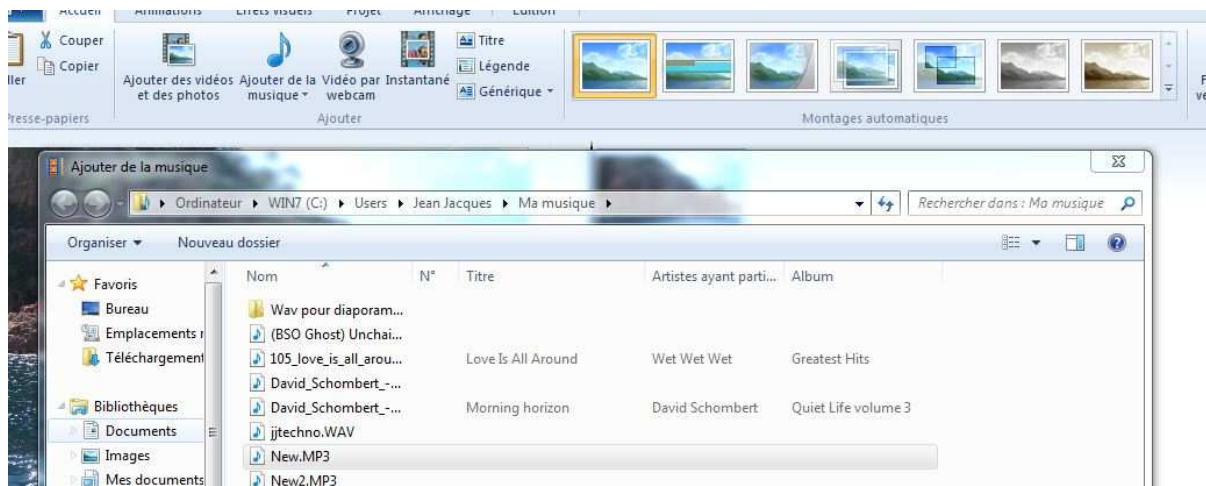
Accueil | Animations | Effets visuels | Projet | Affichage | Edition

Couper
Copier
ller
Presse-papiers

Ajouter des vidéos et des photos
Ajouter de la musique
Vidéo par webcam
Instantané
Titre
Légende
Générique
Ajouter

Montages automatiques

Ajouter de la musique

Ordinateur ▸ WIN7 (C:) ▸ Users ▸ Jean Jacques ▸ Ma musique ▸

Rechercher dans : Ma musique

Organiser ▾ Nouveau dossier

Favoris
Bureau
Emplacements r
Téléchargement

Bibliothèques
Documents
Images
Mes documents

| Nom | N° | Titre | Artistes ayant parti... | Album |
|---|---|---|---|---|
| Wav pour diaporam... | | | | |
| (BSO Ghost) Unchai... | | | | |
| 105_love_is_all_arou... | | Love Is All Around | Wet Wet Wet | Greatest Hits |
| David_Schombert_-... | | | | |
| David_Schombert_-... | | Morning horizon | David Schombert | Quiet Life volume 3 |
| jjtechno.WAV | | | | |
| New.MP3 | | | | |
| New2.MP3 | | | | |